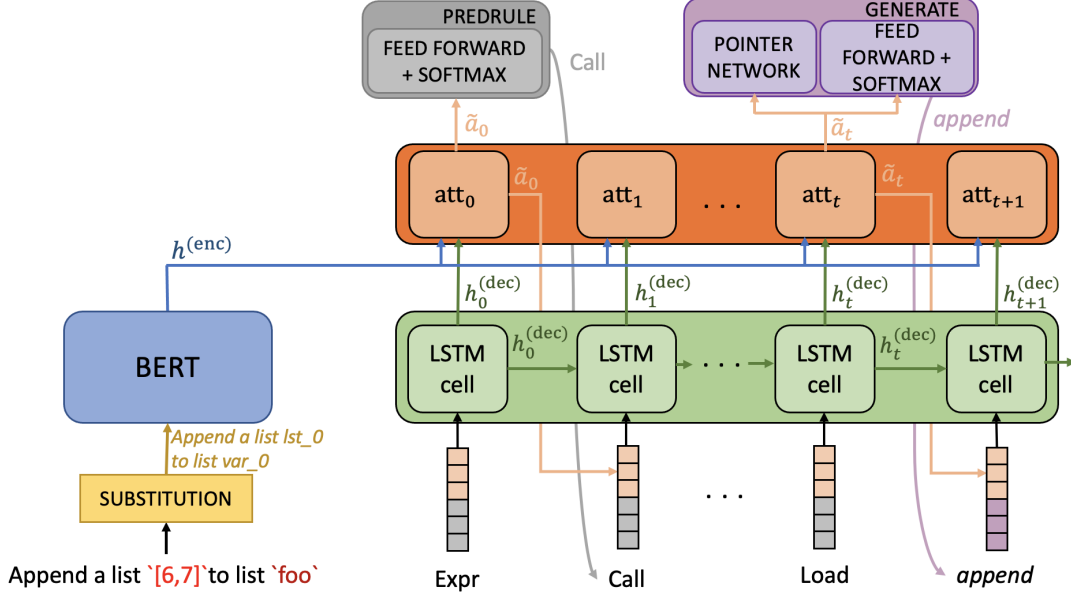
PREDRULE

FEED FORWARD + SOFTMAX

Call

GENERATE

POINTER NETWORK

FEED FORWARD + SOFTMAX

append

$\tilde{a}_0$

$\tilde{a}_t$

att$_0$

$\tilde{a}_0$

att$_1$

. . .

att$_t$

$\tilde{a}_t$

att$_{t+1}$

$h^{(\text{enc})}$

$h_0^{(\text{dec})}$

$h_1^{(\text{dec})}$

$h_t^{(\text{dec})}$

$h_{t+1}^{(\text{dec})}$

BERT

LSTM cell

$h_0^{(\text{dec})}$

LSTM cell

. . .

LSTM cell

$h_t^{(\text{dec})}$

LSTM cell

Append a list lst_0 to list var_0

SUBSTITUTION

. . .

Append a list `[6,7]`to list `foo`

Expr

Call

Load

append